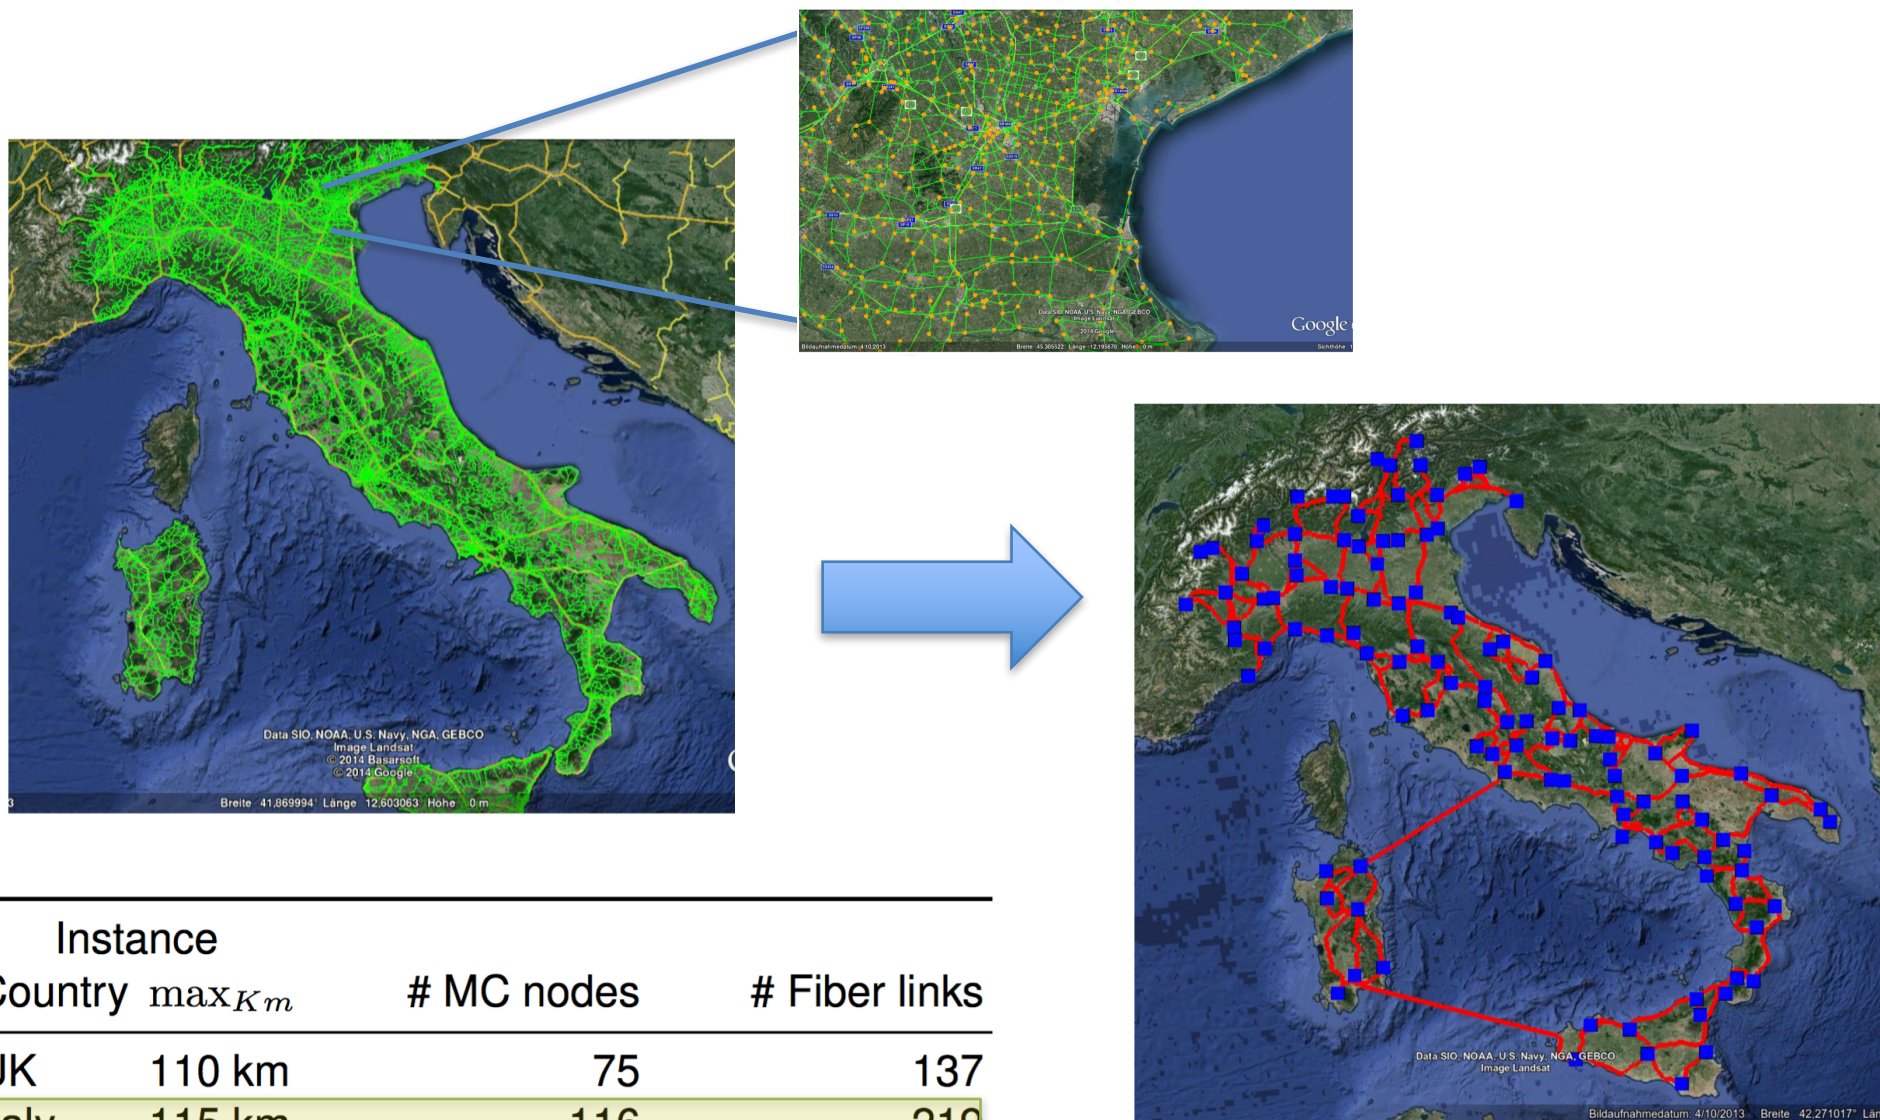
Data SIO, NOAA, U.S. Navy, NGA, GEBCO
Image Landsat
Google
Bildaufnahmedatum: 4/10/2013 Breite 45,305522° Länge 12,195678° Höhe 0 m Sichthöhe

Data SIO, NOAA, U.S. Navy, NGA, GEBCO
Image Landsat
© 2014 Basarsoft
© 2014 Google
Breite 41,869994° Länge 12,603063° Höhe 0 m

Data SIO, NOAA, U.S. Navy, NGA, GEBCO
Image Landsat
Bildaufnahmedatum: 4/10/2013 Breite 42,271017° Län

| Instance | | | |
|---|---|---|---|
| Country | $\max_{Km}$ | # MC nodes | # Fiber links |
| UK | 110 km | 75 | 137 |
| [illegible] | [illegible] | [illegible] | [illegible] |